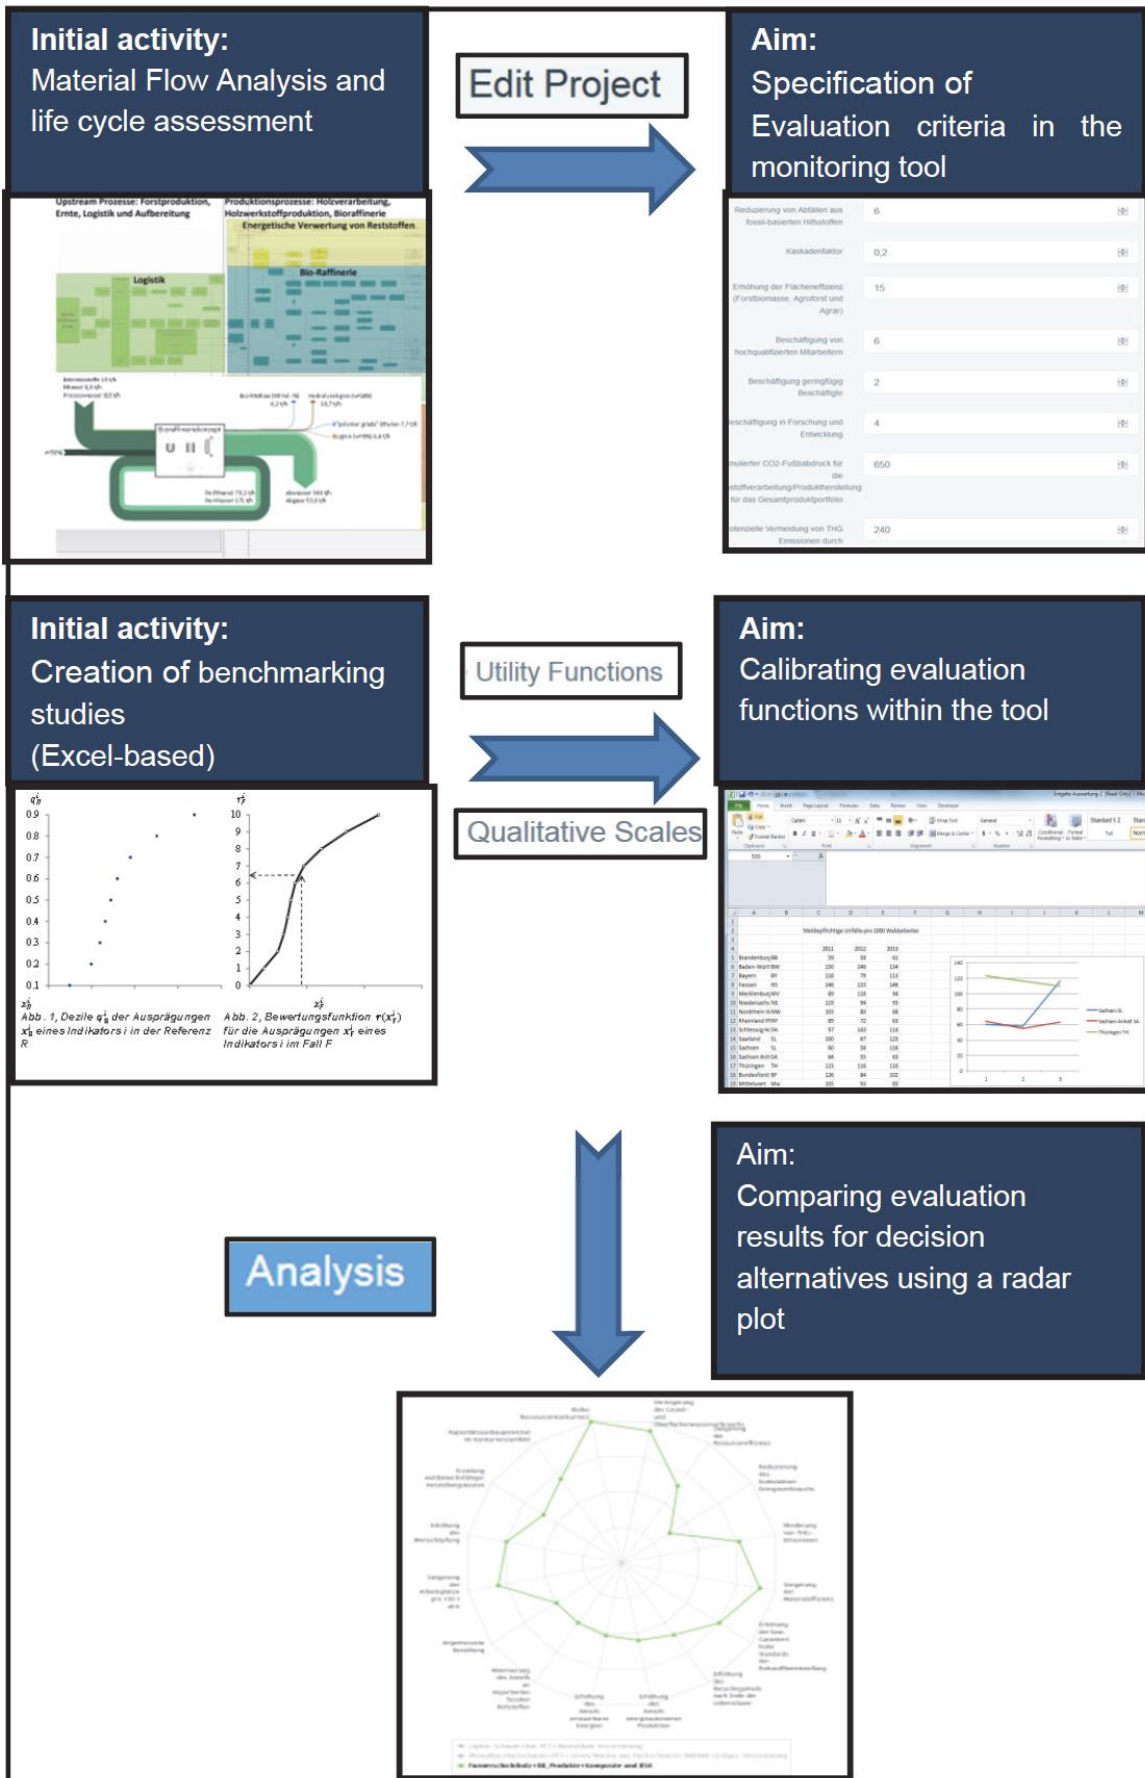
Initial activity:
Material Flow Analysis and life cycle assessment

Edit Project

Aim:
Specification of Evaluation criteria in the monitoring tool

Upstream Prozesse: Forstproduktion, Ernte, Logistik und Aufbereitung

Produktionsprozesse: Holzverarbeitung, Holzwerkstoffproduktion, Bioraffinerie

Energetische Verwertung von Reststoffen

Logistik

Bio-Raffinerie

Reduzierung von Abfällen aus fossil-basierten Hilfsstoffen | 6
Kaskadenfaktor | 0,2
Erhöhung der Flächeneffizienz (Forstbiomasse, Agroforst und Agrar) | 15
Beschäftigung von hochqualifizierten Mitarbeitern | 6
Beschäftigung geringfügig Beschäftigte | 2
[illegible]eschäftigung in Forschung und Entwicklung | 4
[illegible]mulierter CO2-Fußabdruck für die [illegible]stoffverarbeitung/Produktherstellung für das Gesamtproduktportfolio | 650
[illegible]otenzielle Vermeidung von THG Emissionen durch | 240

Initial activity:
Creation of benchmarking studies
(Excel-based)

Utility Functions

Qualitative Scales

Aim:
Calibrating evaluation functions within the tool

Abb. 1, Dezile $q_R^i$ der Ausprägungen $x_R^i$ eines Indikators i in der Referenz R

Abb. 2, Bewertungsfunktion $r(x_F^i)$ für die Ausprägungen $x_F^i$ eines Indikators i im Fall F

Meldepflichtige Unfälle pro 1000 Waldarbeiter

Analysis

Aim:
Comparing evaluation results for decision alternatives using a radar plot